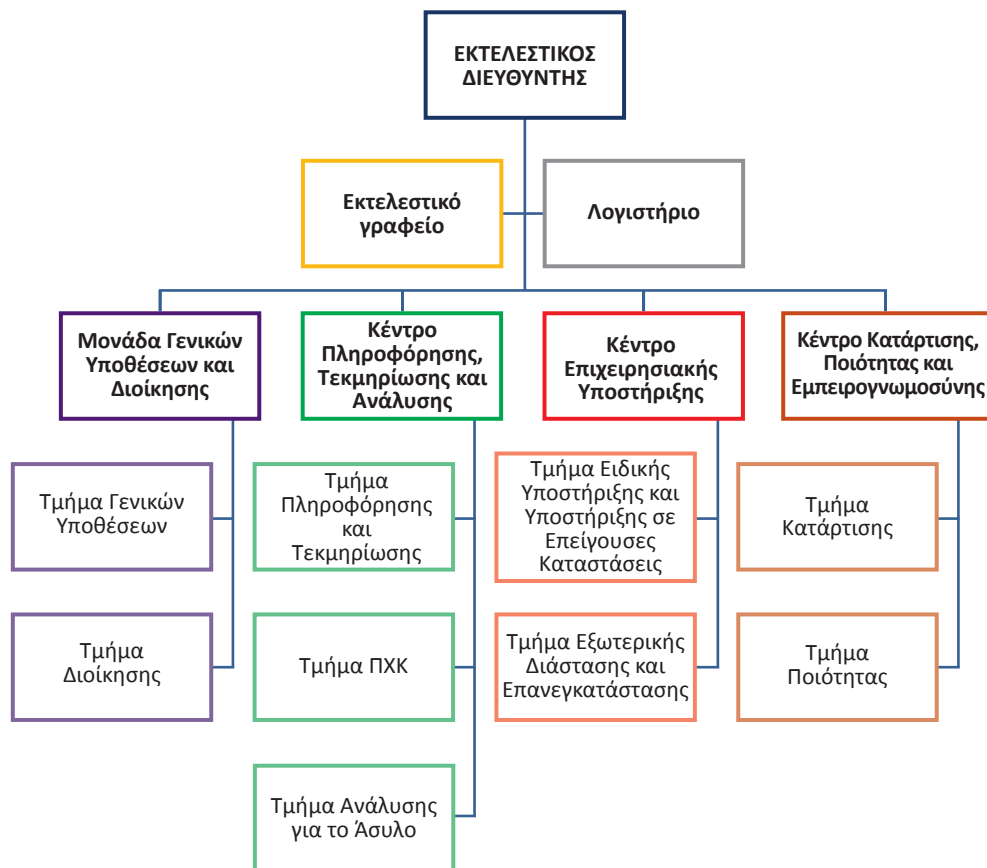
ΕΚΤΕΛΕΣΤΙΚΟΣ ΔΙΕΥΘΥΝΤΗΣ

Εκτελεστικό γραφείο

Λογιστήριο

Μονάδα Γενικών Υποθέσεων και Διοίκησης

Τμήμα Γενικών Υποθέσεων

Τμήμα Διοίκησης

Κέντρο Πληροφόρησης, Τεκμηρίωσης και Ανάλυσης

Τμήμα Πληροφόρησης και Τεκμηρίωσης

Τμήμα ΠΧΚ

Τμήμα Ανάλυσης για το Άσυλο

Κέντρο Επιχειρησιακής Υποστήριξης

Τμήμα Ειδικής Υποστήριξης και Υποστήριξης σε Επείγουσες Καταστάσεις

Τμήμα Εξωτερικής Διάστασης και Επανεγκατάστασης

Κέντρο Κατάρτισης, Ποιότητας και Εμπειρογνωμοσύνης

Τμήμα Κατάρτισης

Τμήμα Ποιότητας